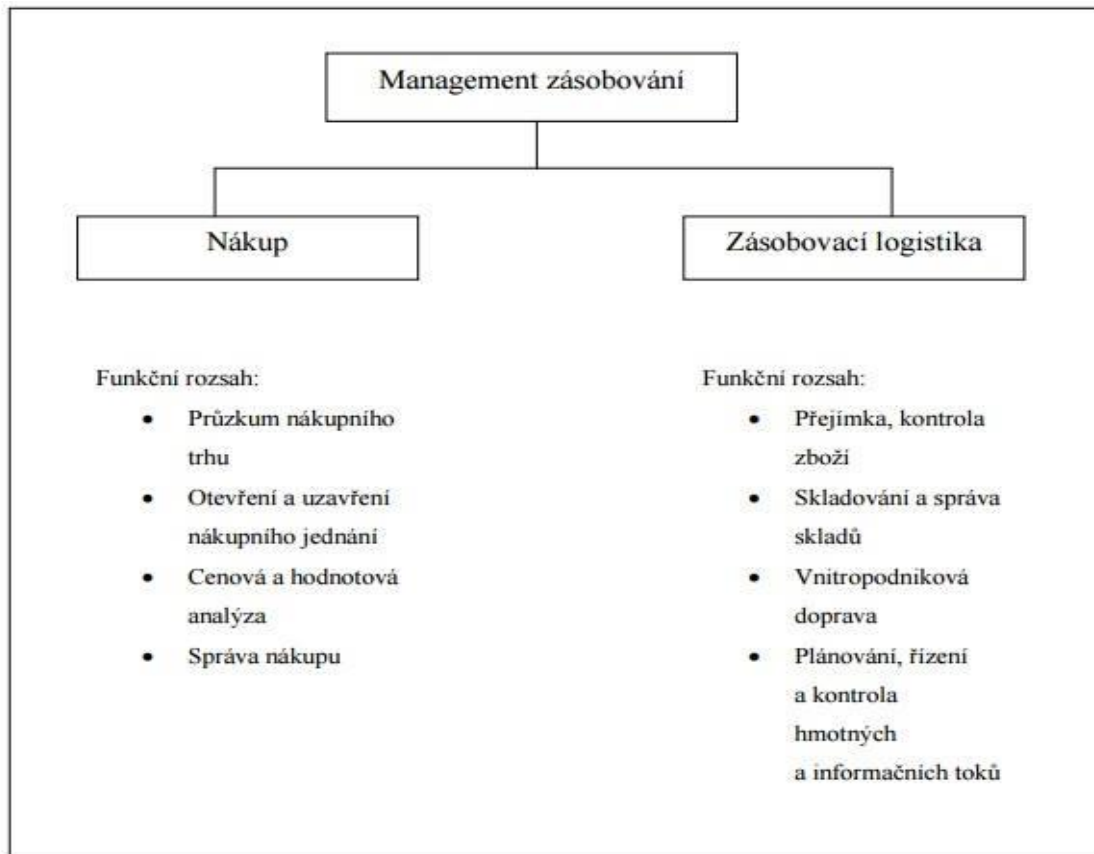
Management zásobování

Nákup

Zásobovací logistika

Funkční rozsah:
- Průzkum nákupního trhu
- Otevření a uzavření nákupního jednání
- Cenová a hodnotová analýza
- Správa nákupu

Funkční rozsah:
- Přejímka, kontrola zboží
- Skladování a správa skladů
- Vnitropodniková doprava
- Plánování, řízení a kontrola hmotných a informačních toků